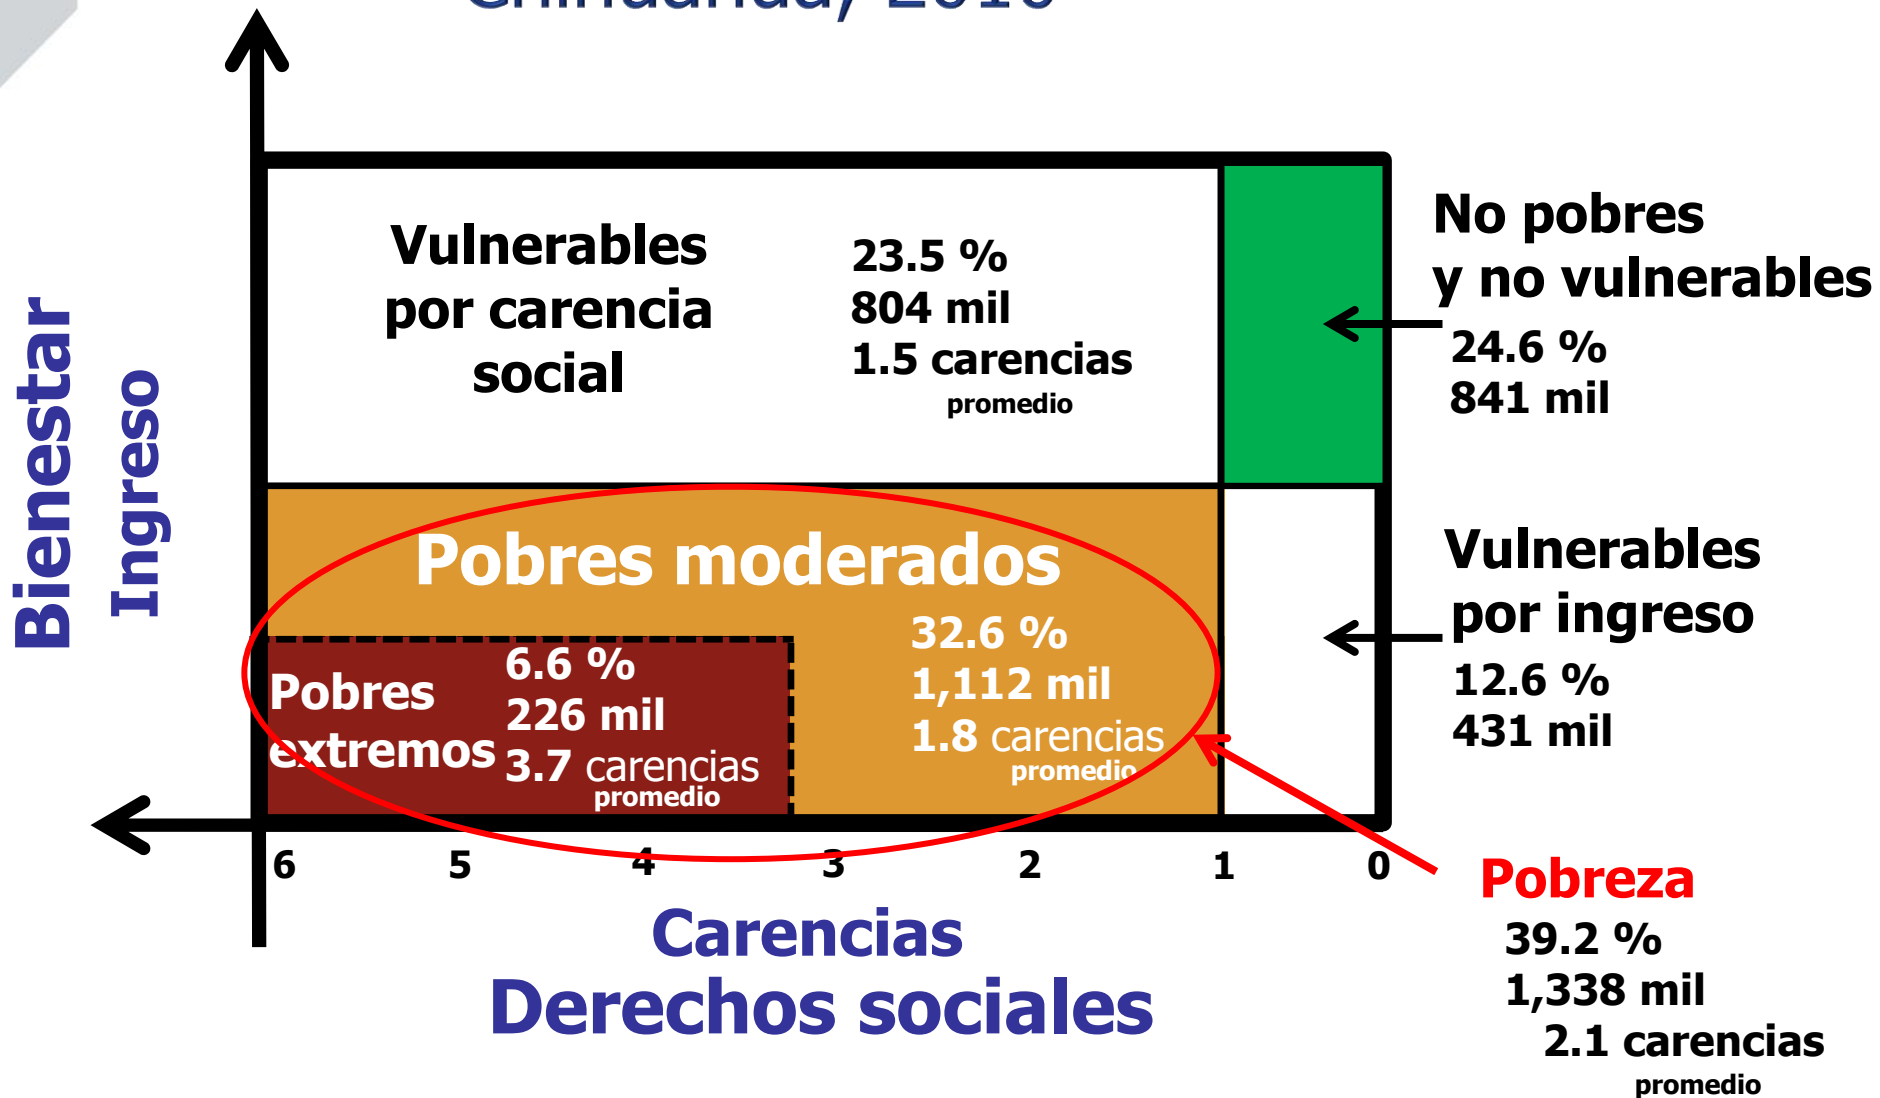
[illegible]

Bienestar
Ingreso

Vulnerables por carencia social

23.5 %
804 mil
1.5 carencias
promedio

No pobres y no vulnerables
24.6 %
841 mil

Pobres moderados

Pobres extremos

6.6 %
226 mil
3.7 carencias
promedio

32.6 %
1,112 mil
1.8 carencias
promedio

Vulnerables por ingreso
12.6 %
431 mil

6 5 4 3 2 1 0

Carencias
Derechos sociales

Pobreza
39.2 %
1,338 mil
2.1 carencias
promedio